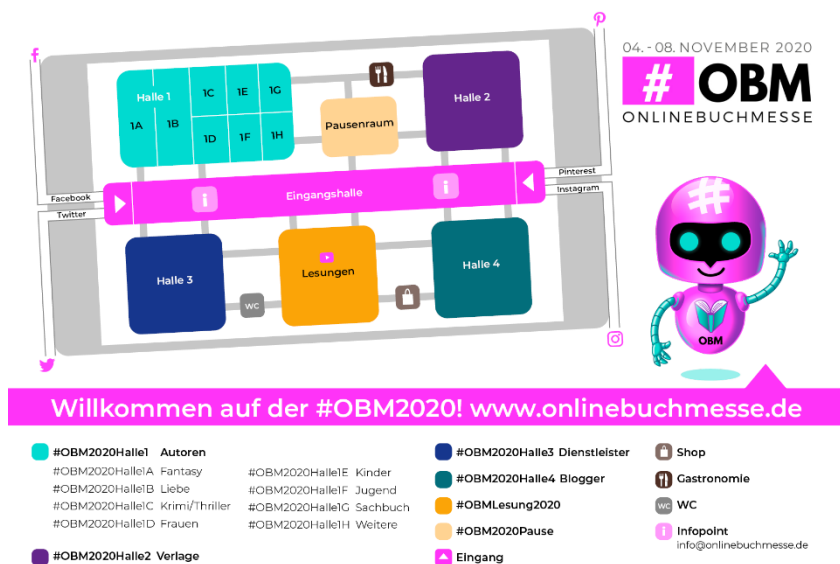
Halle 1
1C
1E
1G
1A
1B
1D
1F
1H
Pausenraum
Halle 2
Facebook
Twitter
Eingangshalle
Pinterest
Instagram
Halle 3
WC
Lesungen
Halle 4

04. - 08. NOVEMBER 2020
# OBM
ONLINEBUCHMESSE

OBM

Willkommen auf der #OBM2020! www.onlinebuchmesse.de

#OBM2020Halle1 Autoren
#OBM2020Halle1A Fantasy
#OBM2020Halle1B Liebe
#OBM2020Halle1C Krimi/Thriller
#OBM2020Halle1D Frauen
#OBM2020Halle1E Kinder
#OBM2020Halle1F Jugend
#OBM2020Halle1G Sachbuch
#OBM2020Halle1H Weitere
#OBM2020Halle2 Verlage

#OBM2020Halle3 Dienstleister
#OBM2020Halle4 Blogger
#OBMLesung2020
#OBM2020Pause
Eingang

Shop
Gastronomie
WC
Infopoint
info@onlinebuchmesse.de